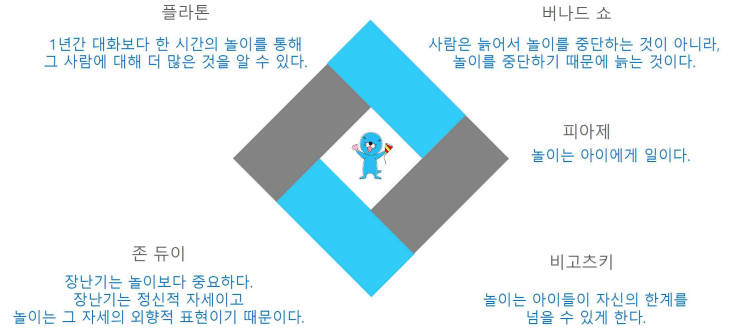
플라톤

1년간 대화보다 한 시간의 놀이를 통해 그 사람에 대해 더 많은 것을 알 수 있다.

버나드 쇼

사람은 늙어서 놀이를 중단하는 것이 아니라, 놀이를 중단하기 때문에 늙는 것이다.

피아제

놀이는 아이에게 일이다.

존 듀이

장난기는 놀이보다 중요하다. 장난기는 정신적 자세이고 놀이는 그 자세의 외향적 표현이기 때문이다.

비고츠키

놀이는 아이들이 자신의 한계를 넘을 수 있게 한다.